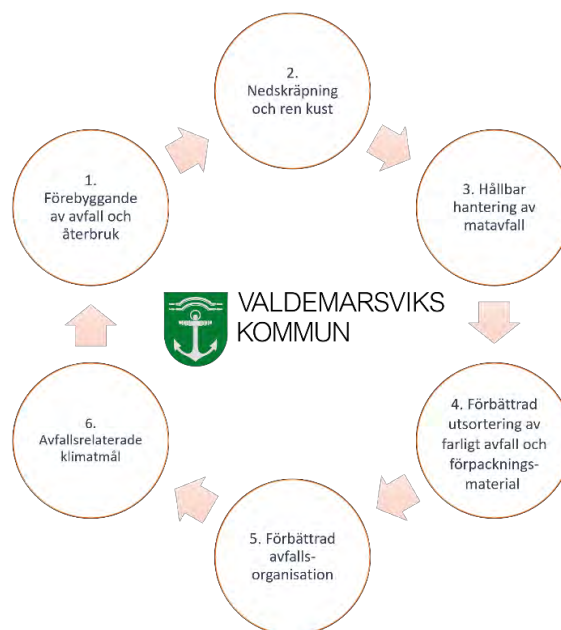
1. Förebyggande av avfall och återbruk

2. Nedskräpning och ren kust

3. Hållbar hantering av matavfall

4. Förbättrad utsortering av farligt avfall och förpacknings-material

5. Förbättrad avfalls-organisation

6. Avfallsrelaterade klimatmål

VALDEMARSVIKS KOMMUN